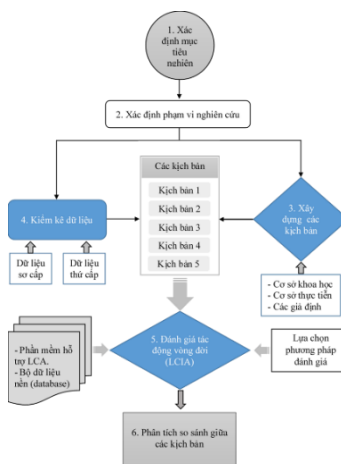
1. Xác định mục tiêu nhiên

2. Xác định phạm vi nghiên cứu

Các kịch bản

Kịch bản 1

Kịch bản 2

Kịch bản 3

Kịch bản 4

Kịch bản 5

4. Kiểm kê dữ liệu

Dữ liệu sơ cấp

Dữ liệu thứ cấp

3. Xây dựng các kịch bản

- Cơ sở khoa học
- Cơ sở thực tiễn
- Các giả định

- Phần mềm hỗ trợ LCA.
- Bộ dữ liệu nền (database)

5. Đánh giá tác động vòng đời (LCIA)

Lựa chọn phương pháp đánh giá

6. Phân tích so sánh giữa các kịch bản